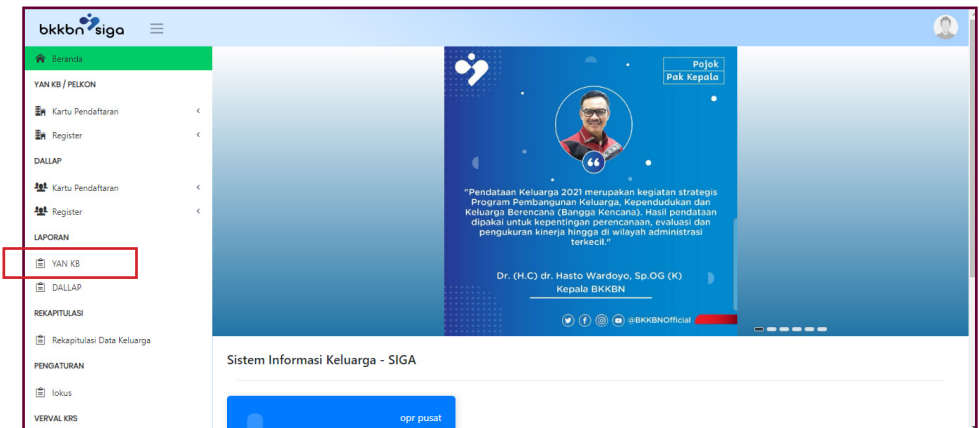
bkkbn siga

Beranda
YAN KB / PELKON
Kartu Pendaftaran
Register
DALLAP
Kartu Pendaftaran
Register
LAPORAN
YAN KB
DALLAP
REKAPITULASI
Rekapitulasi Data Keluarga
PENGATURAN
lokus
VERVAL KRS

Pojok
Pak Kepala

"Pendataan Keluarga 2021 merupakan kegiatan strategis Program Pembangunan Keluarga, Kependudukan dan Keluarga Berencana (Bangga Kencana). Hasil pendataan dipakai untuk kepentingan perencanaan, evaluasi dan pengukuran kinerja hingga di wilayah administrasi terkecil."

Dr. (H.C) dr. Hasto Wardoyo, Sp.OG (K)
Kepala BKKBN

@BKKBNOfficial

Sistem Informasi Keluarga - SIGA

opr pusat